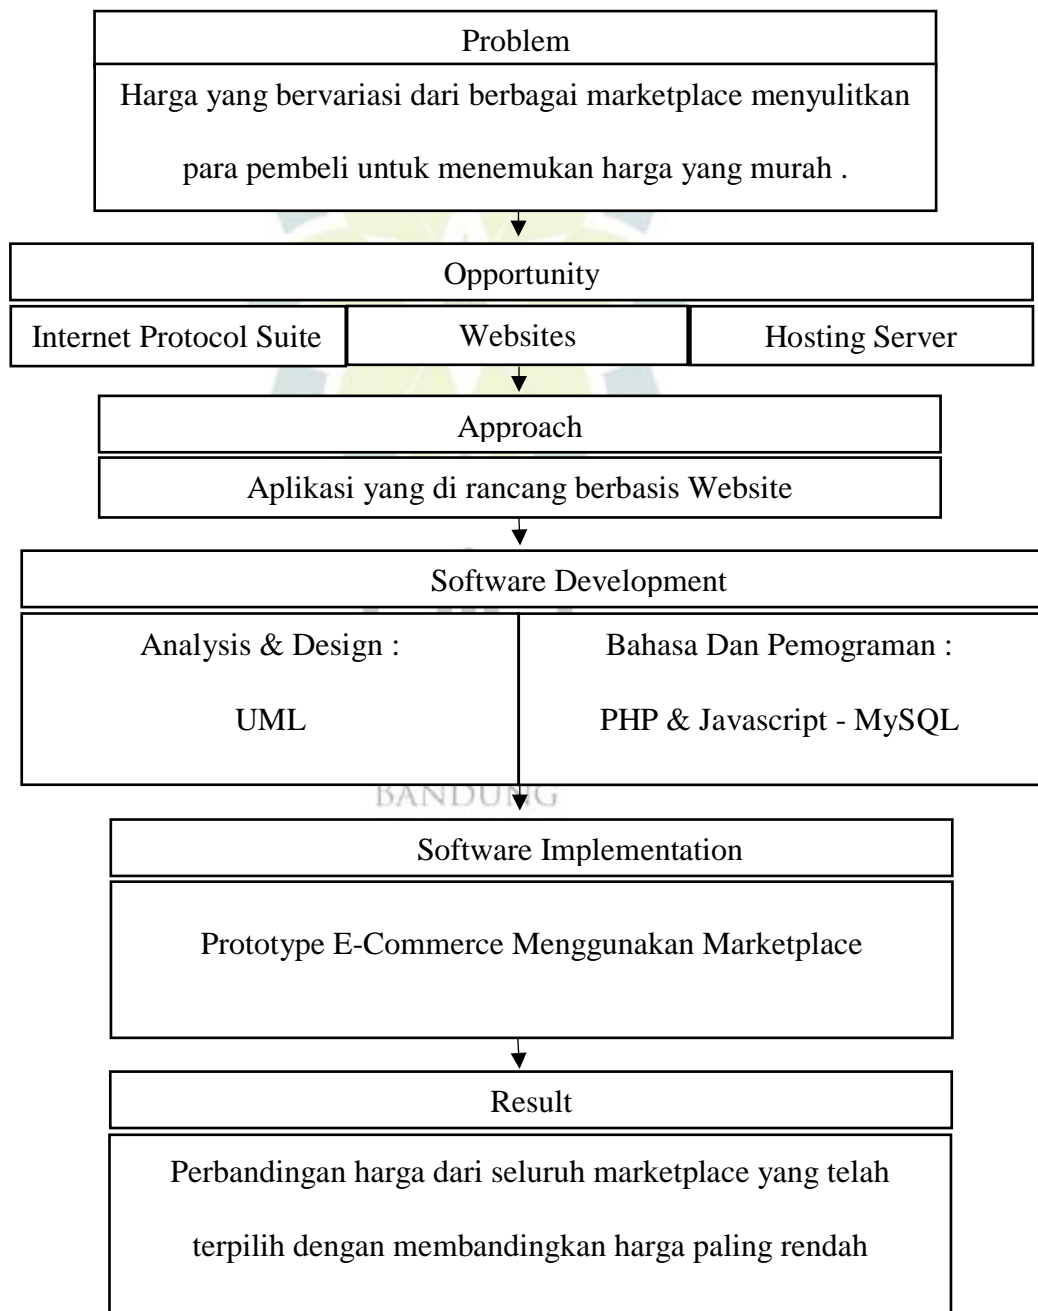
Problem

Harga yang bervariasi dari berbagai marketplace menyulitkan para pembeli untuk menemukan harga yang murah .

Opportunity

Internet Protocol Suite

Websites

Hosting Server

Approach

Aplikasi yang di rancang berbasis Website

Software Development

Analysis & Design :

UML

Bahasa Dan Pemograman :

PHP & Javascript - MySQL

BANDUNG

Software Implementation

Prototype E-Commerce Menggunakan Marketplace

Result

Perbandingan harga dari seluruh marketplace yang telah terpilih dengan membandingkan harga paling rendah